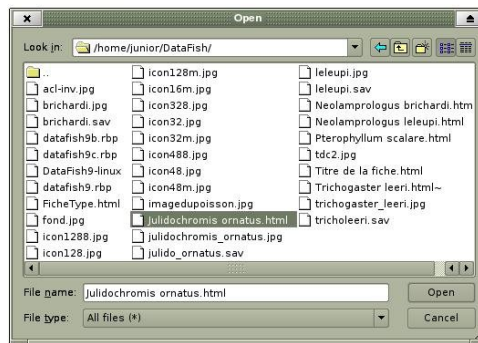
Open

Look in: /home/junior/DataFish/

..
acl-inv.jpg
brichardi.jpg
brichardi.sav
datafish9b.rbp
datafish9c.rbp
DataFish9-linux
datafish9.rbp
FicheType.html
fond.jpg
icon1288.jpg
icon128.jpg

icon128m.jpg
icon16m.jpg
icon328.jpg
icon32.jpg
icon32m.jpg
icon488.jpg
icon48.jpg
icon48m.jpg
imagedupoisson.jpg
Julidochromis ornatus.html
julidochromis_ornatus.jpg
julido_ornatus.sav

leleupi.jpg
leleupi.sav
Neolamprologus brichardi.htm
Neolamprologus leleupi.html
Pterophyllum scalare.html
tdc2.jpg
Titre de la fiche.html
Trichogaster leeri.html~
trichogaster_leeri.jpg
tricholeeri.sav

File name: Julidochromis ornatus.html
Open

File type: All files (*)
Cancel